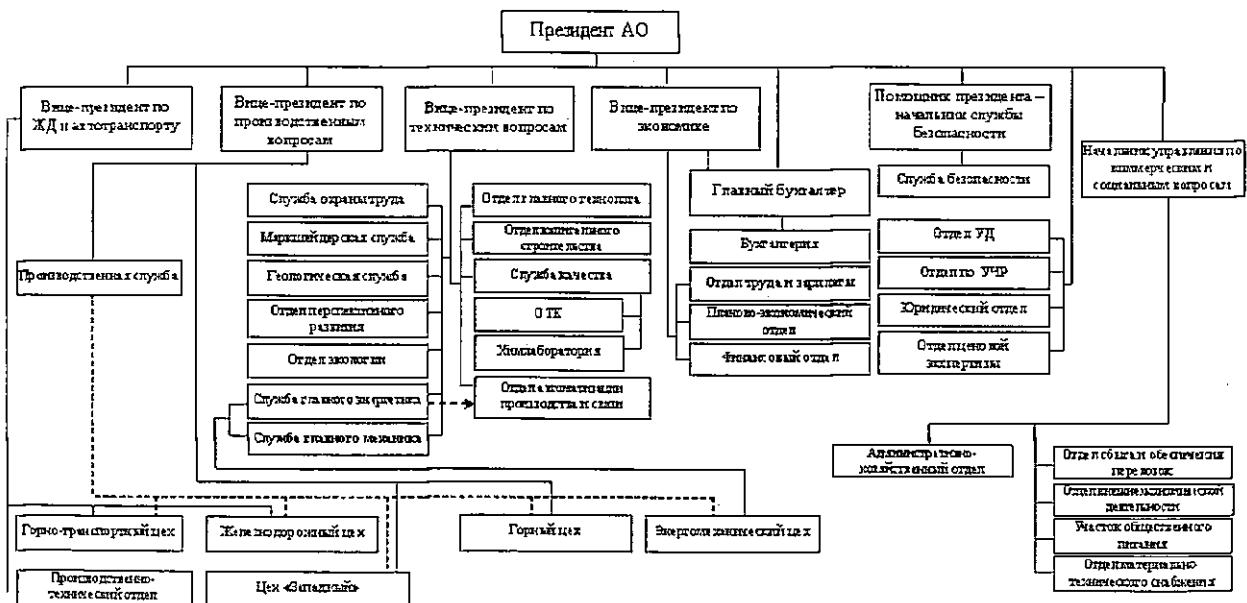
Президент АО

Вице-президент по ЖД и автотранспорту

Вице-президент по производственным вопросам

Вице-президент по техническим вопросам

Вице-президент по экономике

Помощник президента – начальник службы безопасности

Начальник управления по коммерческим и социальным вопросам

Производственная служба

Служба охраны труда

Маркшейдерская служба

Геологическая служба

Отдел перспективного развития

Отдел экологии

Служба главного энергетика

Служба главного механика

Отдел главного технолога

Отдел капитального строительства

Служба качества

ОТК

Химлаборатория

Отдел автоматизации производства и связи

Главный бухгалтер

Бухгалтерия

Отдел труда и зарплаты

Планово-экономический отдел

Финансовый отдел

Служба безопасности

Отдел УД

Отдел по УЧР

Юридический отдел

Отдел ценовой экспертизы

Административно-хозяйственный отдел

Отдел общего обеспечения перевозок

Отдел внешнеэкономической деятельности

Участок общественного питания

Отдел материально-технического снабжения

Горно-транспортный цех

Железнодорожный цех

Горный цех

Энергомеханический цех

Производственно-технический отдел

Цех «Западный»